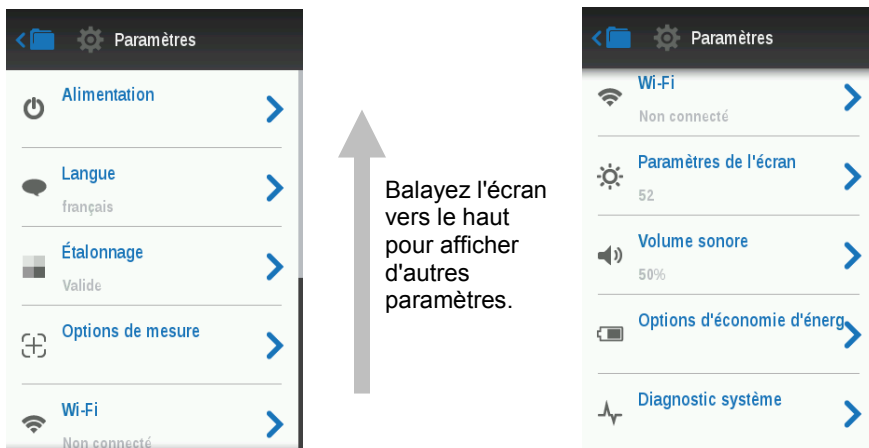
Paramètres

Alimentation

Langue
français

Étalonnage
Valide

Options de mesure

Wi-Fi
Non connecté

Balayez l'écran vers le haut pour afficher d'autres paramètres.

Paramètres

Wi-Fi
Non connecté

Paramètres de l'écran
52

Volume sonore
50%

Options d'économie d'énerg

Diagnostic système